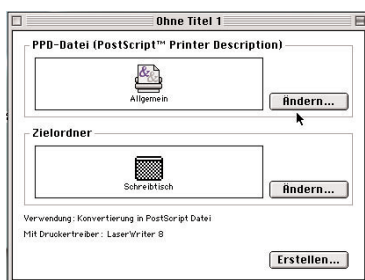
Ohne Titel 1

PPD-Datei (PostScript™ Printer Description)

Allgemein

Ändern...

Zielordner

Schreibtisch

Ändern...

Verwendung: Konvertierung in PostScript Datei

Mit Druckertreiber: LaserWriter 8

Erstellen...